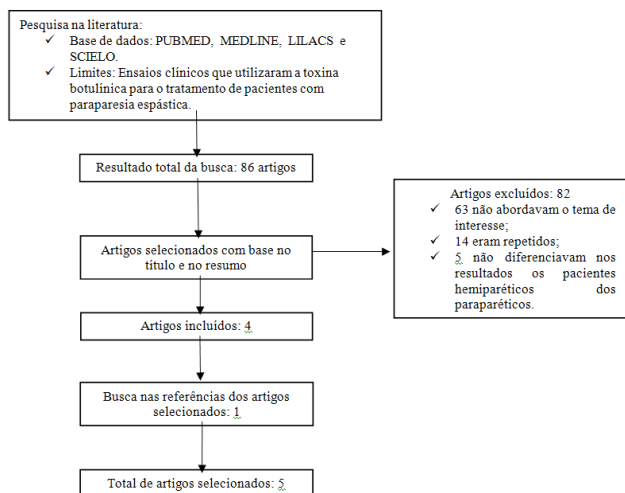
Pesquisa na literatura:
✓ Base de dados: PUBMED, MEDLINE, LILACS e SCIELO.
✓ Limites: Ensaios clínicos que utilizaram a toxina botulínica para o tratamento de pacientes com paraparesia espástica.

Resultado total da busca: 86 artigos

Artigos selecionados com base no título e no resumo

Artigos excluídos: 82
✓ 63 não abordavam o tema de interesse;
✓ 14 eram repetidos;
✓ 5 não diferenciavam nos resultados os pacientes hemiparéticos dos paraparéticos.

Artigos incluídos: 4

Busca nas referências dos artigos selecionados: 1

Total de artigos selecionados: 5